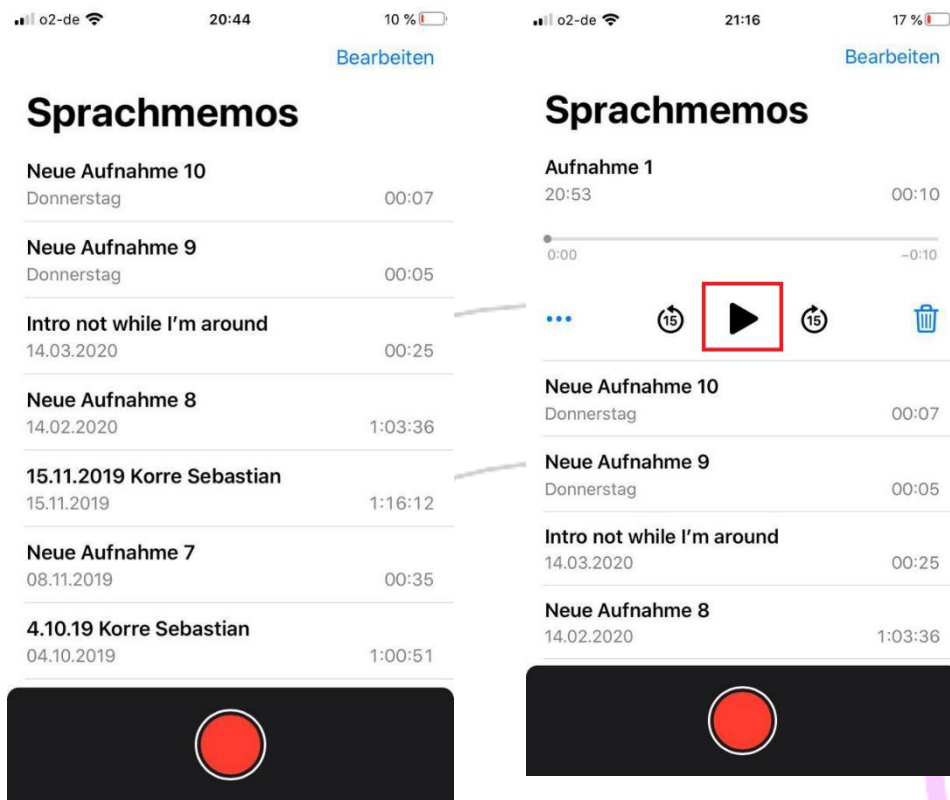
o2-de 20:44 10 %

Bearbeiten

Sprachmemos

Neue Aufnahme 10
Donnerstag 00:07

Neue Aufnahme 9
Donnerstag 00:05

Intro not while I'm around
14.03.2020 00:25

Neue Aufnahme 8
14.02.2020 1:03:36

15.11.2019 Korre Sebastian
15.11.2019 1:16:12

Neue Aufnahme 7
08.11.2019 00:35

4.10.19 Korre Sebastian
04.10.2019 1:00:51

o2-de 21:16 17 %

Bearbeiten

Sprachmemos

Aufnahme 1
20:53 00:10

0:00 -0:10

15 15

Neue Aufnahme 10
Donnerstag 00:07

Neue Aufnahme 9
Donnerstag 00:05

Intro not while I'm around
14.03.2020 00:25

Neue Aufnahme 8
14.02.2020 1:03:36